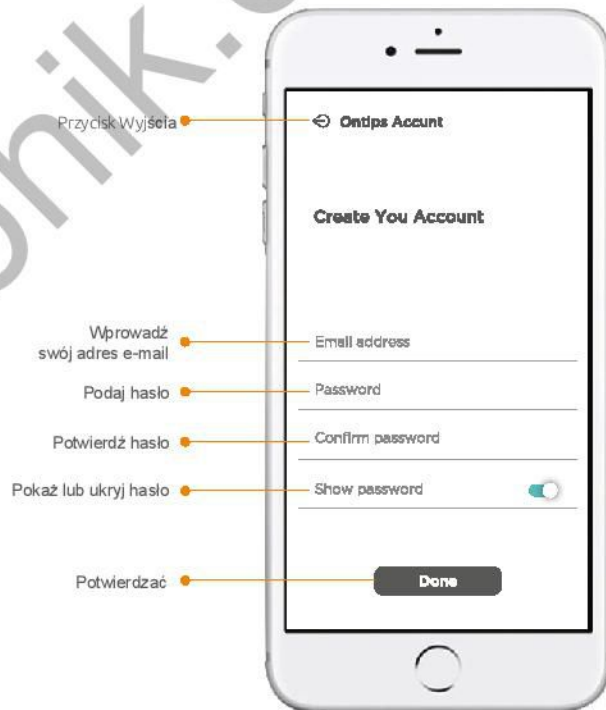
nik.

Przycisk Wyjścia

Ontips Accunt

Create You Account

Wprowadź swój adres e-mail

Email address

Podaj hasło

Password

Potwierdź hasło

Confirm password

Pokaż lub ukryj hasło

Show password

Potwierdzać

Done